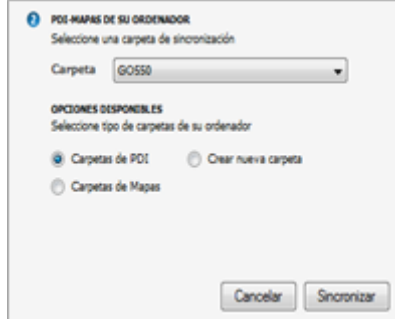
POI-MAPAS DE SU ORDENADOR
Seleccione una carpeta de sincronización

Carpeta GO550

OPCIONES DISPONIBLES
Seleccione tipo de carpetas de su ordenador

Carpetas de PDI
Crear nueva carpeta
Carpetas de Mapas

Cancelar
Sincronizar